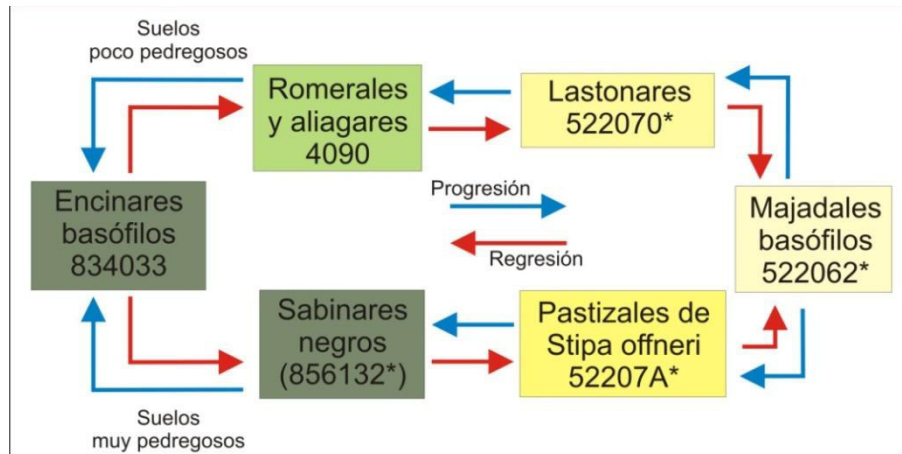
Suelos poco pedregosos

Romerales y aliagares 4090

Lastonares 522070*

Encinares basófilos 834033

Progresión

Regresión

Majadales basófilos 522062*

Sabinares negros (856132*)

Pastizales de Stipa offneri 52207A*

Suelos muy pedregosos